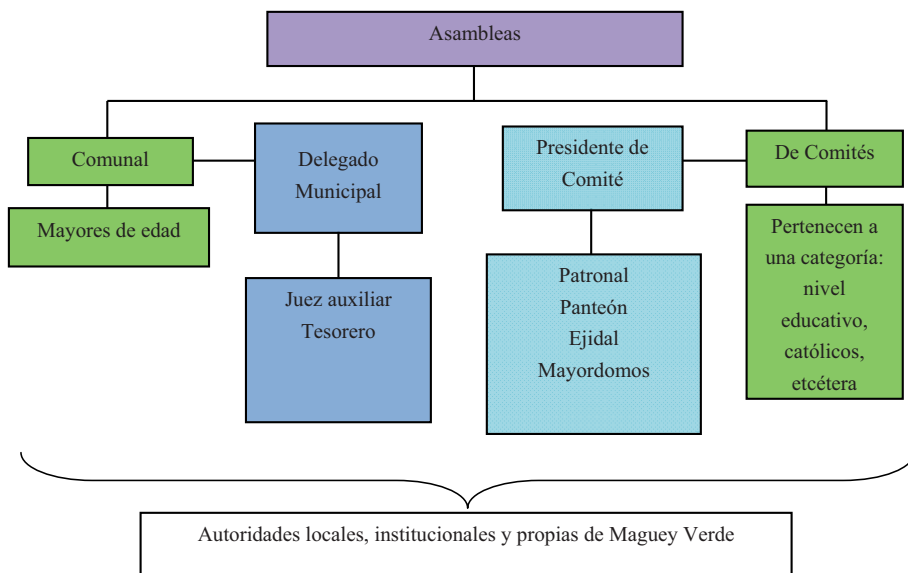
Asambleas

Comunal

Mayores de edad

Delegado Municipal

Juez auxiliar
Tesorero

Presidente de Comité

Patronal
Panteón
Ejidal
Mayordomos

De Comités

Pertenecen a una categoría: nivel educativo, católicos, etcétera

Autoridades locales, institucionales y propias de Maguey Verde